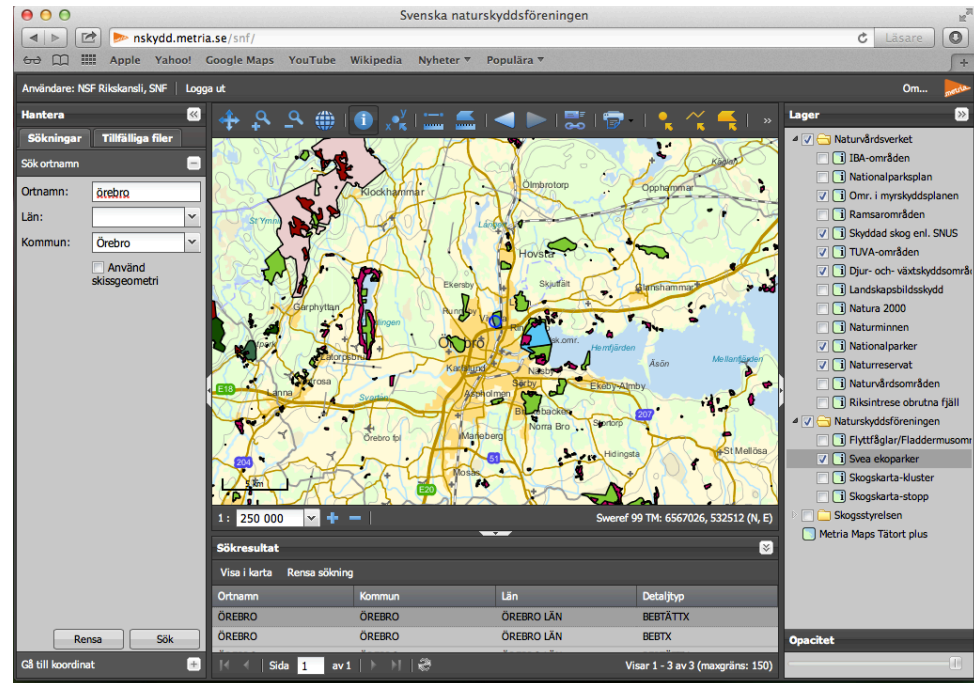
Svenska naturskyddsföreningen

nskydd.metria.se/snf/

Läsare

Apple Yahoo! Google Maps YouTube Wikipedia Nyheter ▾ Populära ▾

Användare: NSF Rikskansli, SNF | Logga ut

Om...

metria

Hantera

Sökningar Tillfälliga filer

Sök ortnamn

Ortnamn: örebro

Län:

Kommun: Örebro

Använd skissgeometri

Rensa Sök

Gå till koordinat

Klockhammar
Ölmbrotorp
Opphammar
Hovsta
Ekersby
Skjutfält
Garphyttan
Latorpsbruk
Örebro
Kvinnersta
Karlslund
Rosta
Lanna
Aspholmen
Sörby
Ekeby-Almby
Norra Bro
Örebro flyg
Mosås
Hidingsta
St Mellösa
Hemfjärden
Äsön
Mellanfjärden
Maneberg
E18
E20
204
207
51
5 km

1 : 250 000

Sweref 99 TM: 6567026, 532512 (N, E)

Sökresultat

Visa i karta Rensa sökning

| Ortnamn | Kommun | Län | Detaljtyp |
|---|---|---|---|
| ÖREBRO | ÖREBRO | ÖREBRO LÄN | BEBTÄTTX |
| ÖREBRO | ÖREBRO | ÖREBRO LÄN | BEBTX |

Sida 1 av 1

Visar 1 - 3 av 3 (maxgräns: 150)

Lager

Naturvårdsverket
IBA-områden
Nationalparksplan
Omr. i myrskyddsplanen
Ramsarområden
Skyddad skog enl. SNUS
TUVA-områden
Djur- och växtskyddsområ
Landskapsbildsskydd
Natura 2000
Naturminnen
Nationalparker
Naturreservat
Naturvårdsområden
Riksintrese obrutna fjäll
Naturskyddsföreningen
Flyttfåglar/Fladdermusomr
Svea ekoparker
Skogskarta-kluster
Skogskarta-stopp
Skogsstyrelsen
Metria Maps Tätort plus

Opacitet